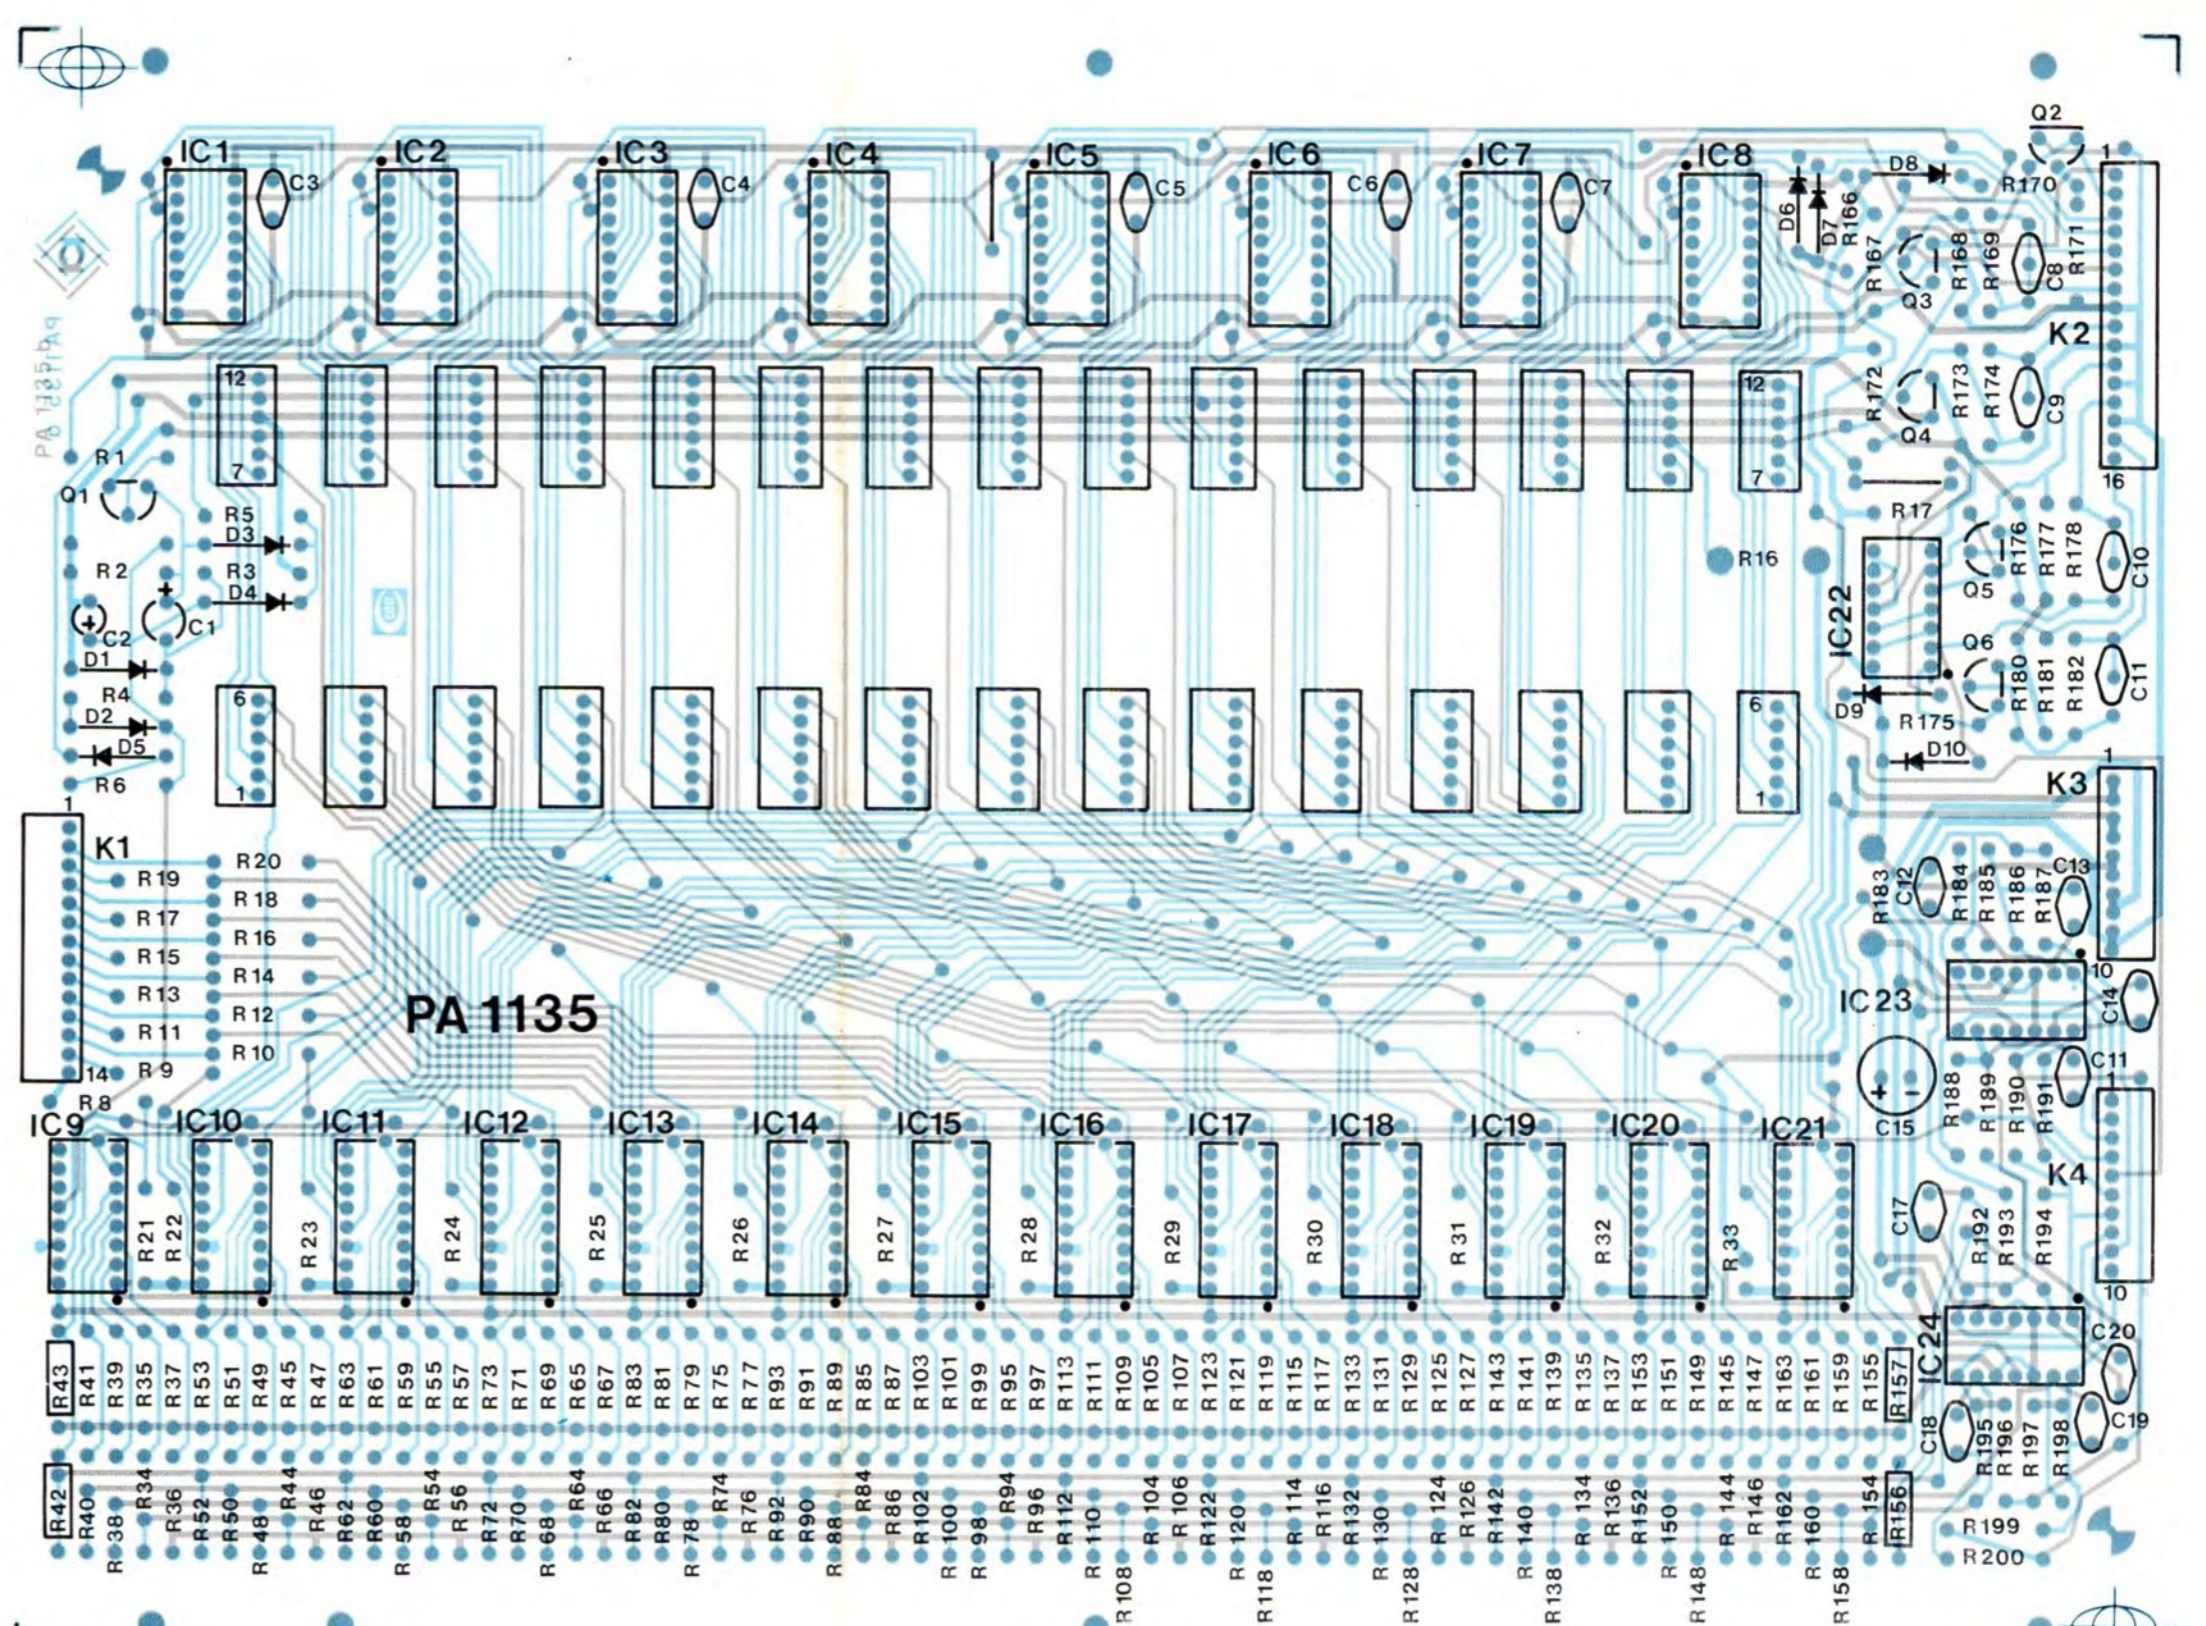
IC1 C3 IC2 IC3 C4 IC4 IC5 C5 IC6 C6 IC7 C7 IC8 D8 Q2 R170 D6 D7 R166 R167 R168 R169 C8 R171 Q3 K2

PA 1135 P

12 7 12 7 R172 R173 R174 C9 Q4 16

R1 Q1 R5 D3 R2 R3 D4 C2 C1 D1 R4 D2 D5 R6

R17 R16 R176 R177 R178 C10 Q5 IC22 Q6 R180 R181 R182 C11 D9 R175 D10

6 1 6 1

K3 1

K1 1 R19 R20 R17 R18 R15 R16 R13 R14 R11 R12 R9 R10 14 R8

PA 1135

R183 C12 R184 R185 R186 R187 C13 10 IC23 C14 C11 C15 R188 R189 R190 R191 1 K4 C17 R192 R193 R194 10

IC9 IC10 IC11 IC12 IC13 IC14 IC15 IC16 IC17 IC18 IC19 IC20 IC21

R21 R22 R23 R24 R25 R26 R27 R28 R29 R30 R31 R32 R33

IC24 C20 C19 C18 R195 R196 R197 R198

R43 R41 R39 R35 R37 R53 R51 R49 R45 R47 R63 R61 R59 R55 R57 R71 R69 R65 R67 R83 R81 R79 R75 R77 R93 R91 R89 R85 R87 R103 R101 R99 R95 R97 R113 R111 R109 R105 R107 R123 R121 R119 R115 R117 R133 R131 R129 R125 R127 R143 R141 R139 R135 R137 R153 R151 R149 R145 R147 R163 R161 R159 R155 R157

R42 R40 R38 R34 R36 R52 R50 R48 R44 R46 R62 R60 R58 R54 R56 R72 R70 R68 R64 R66 R82 R80 R78 R74 R76 R92 R90 R88 R84 R86 R102 R100 R98 R94 R96 R112 R110 R108 R104 R106 R122 R120 R118 R114 R116 R132 R130 R128 R124 R126 R142 R140 R138 R134 R136 R152 R150 R148 R144 R146 R162 R160 R158 R154 R156

R199 R200